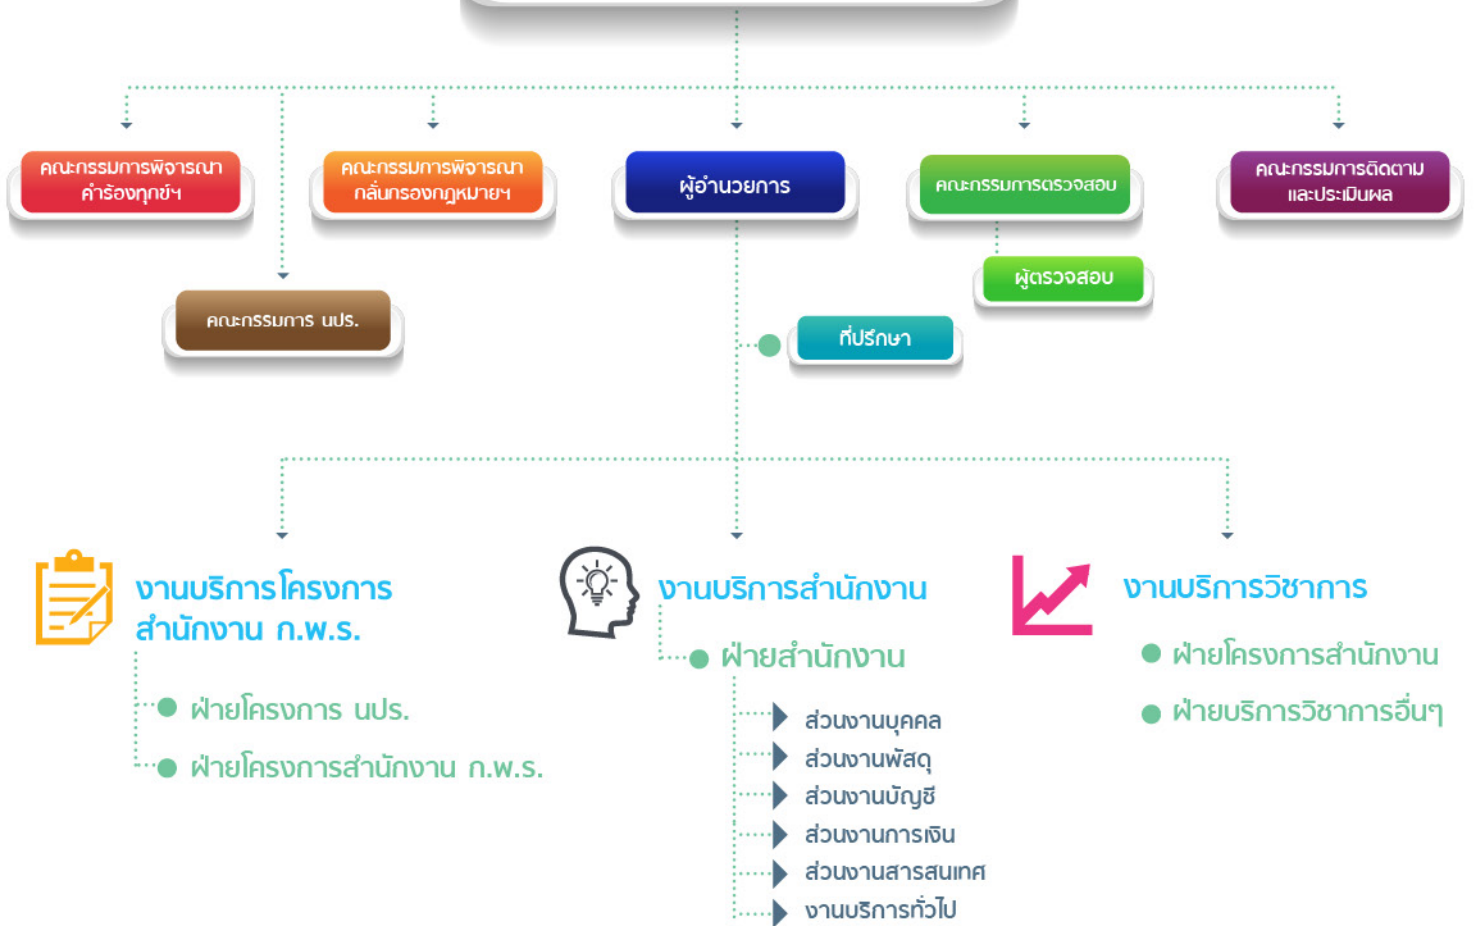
คณะกรรมการพิจารณาคำร้องทุกข์ฯ

คณะกรรมการพิจารณากลั่นกรองกฎหมายฯ

ผู้อำนวยการ

คณะกรรมการตรวจสอบ

คณะกรรมการติดตามและประเมินผล

คณะกรรมการ นปร.

ผู้ตรวจสอบ

ที่ปรึกษา

งานบริการโครงการสำนักงาน ก.พ.ร.

ฝ่ายโครงการ นปร.

ฝ่ายโครงการสำนักงาน ก.พ.ร.

งานบริการสำนักงาน

ฝ่ายสำนักงาน

ส่วนงานบุคคล

ส่วนงานพัสดุ

ส่วนงานบัญชี

ส่วนงานการเงิน

ส่วนงานสารสนเทศ

งานบริการทั่วไป

งานบริการวิชาการ

ฝ่ายโครงการสำนักงาน

ฝ่ายบริการวิชาการอื่นๆ